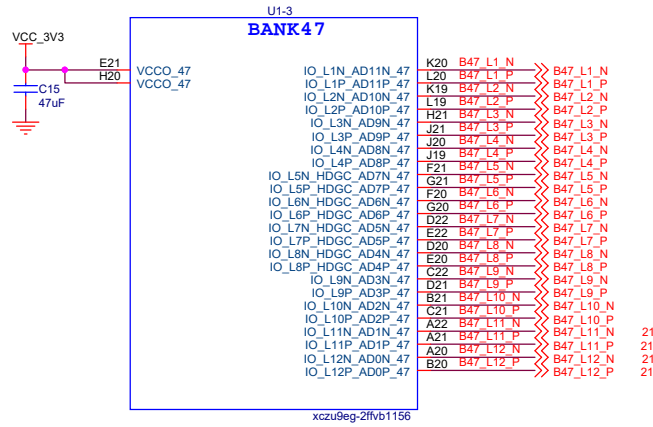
U1-3
BANK47

VCC_3V3
E21
H20
VCCO_47
VCCO_47
C15
47uF

IO_L1N_AD11N_47 K20 B47_L1_N B47_L1_N
IO_L1P_AD11P_47 L20 B47_L1_P B47_L1_P
IO_L2N_AD10N_47 K19 B47_L2_N B47_L2_N
IO_L2P_AD10P_47 L19 B47_L2_P B47_L2_P
IO_L3N_AD9N_47 H21 B47_L3_N B47_L3_N
IO_L3P_AD9P_47 J21 B47_L3_P B47_L3_P
IO_L4N_AD8N_47 J20 B47_L4_N B47_L4_N
IO_L4P_AD8P_47 J19 B47_L4_P B47_L4_P
IO_L5N_HDGC_AD7N_47 F21 B47_L5_N B47_L5_N
IO_L5P_HDGC_AD7P_47 G21 B47_L5_P B47_L5_P
IO_L6N_HDGC_AD6N_47 F20 B47_L6_N B47_L6_N
IO_L6P_HDGC_AD6P_47 G20 B47_L6_P B47_L6_P
IO_L7N_HDGC_AD5N_47 D22 B47_L7_N B47_L7_N
IO_L7P_HDGC_AD5P_47 E22 B47_L7_P B47_L7_P
IO_L8N_HDGC_AD4N_47 D20 B47_L8_N B47_L8_N
IO_L8P_HDGC_AD4P_47 E20 B47_L8_P B47_L8_P
IO_L9N_AD3N_47 C22 B47_L9_N B47_L9_N
IO_L9P_AD3P_47 D21 B47_L9_P B47_L9_P
IO_L10N_AD2N_47 B21 B47_L10_N B47_L10_N
IO_L10P_AD2P_47 C21 B47_L10_P B47_L10_P
IO_L11N_AD1N_47 A22 B47_L11_N B47_L11_N 21
IO_L11P_AD1P_47 A21 B47_L11_P B47_L11_P 21
IO_L12N_AD0N_47 A20 B47_L12_N B47_L12_N 21
IO_L12P_AD0P_47 B20 B47_L12_P B47_L12_P 21

xczu9eg-2ffvb1156